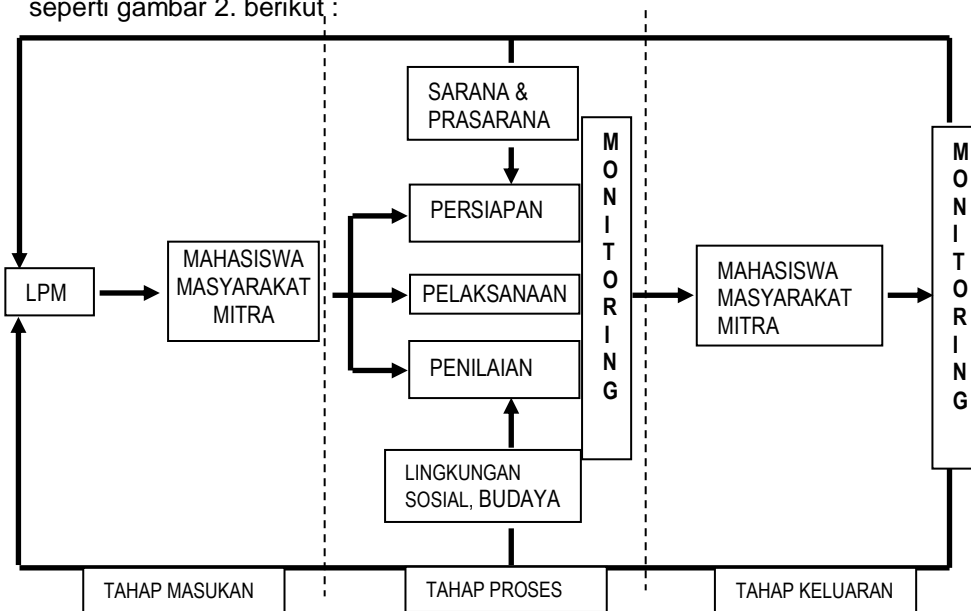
seperti gambar 2. berikut :

LPM

MAHASISWA MASYARAKAT MITRA

SARANA & PRASARANA

PERSIAPAN

PELAKSANAAN

PENILAIAN

LINGKUNGAN SOSIAL, BUDAYA

M O N I T O R I N G

MAHASISWA MASYARAKAT MITRA

M O N I T O R I N G

TAHAP MASUKAN

TAHAP PROSES

TAHAP KELUARAN